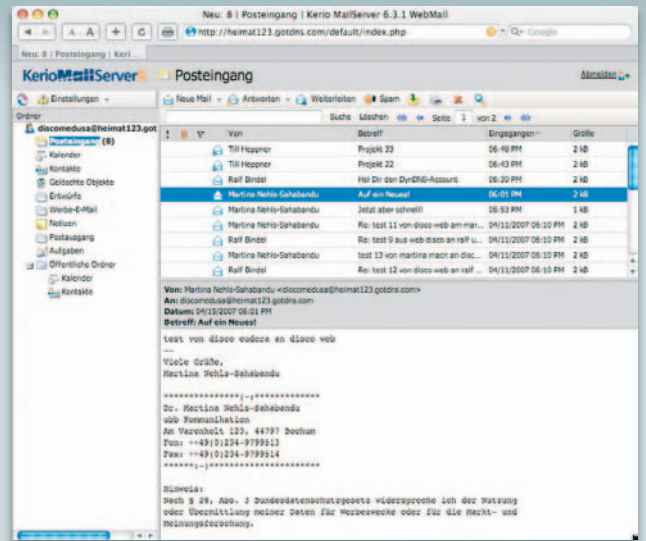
Neu: 8 | Posteingang | Kerio MailServer 6.3.1 WebMail

A A + C http://heimat123.gotdns.com/default/index.php Q- Google

Neu: 8 | Posteingang | Keri...

KerioMailServer Posteingang Abmelden

Einstellungen

Ordner

discomedusa@heimat123.got

Posteingang (8)

Kalender

Kontakte

Gelöschte Objekte

Entwürfe

Werbe-E-Mail

Notizen

Postausgang

Aufgaben

Öffentliche Ordner

Kalender

Kontakte

Neue Mail Antworten Weiterleiten Spam

Suche Löschen Seite 1 von 2

| | | | Von | Betreff | Eingegangen | Größe |
|---|---|---|---|---|---|---|
| | | | Till Heppner | Projekt 33 | 06:48 PM | 2 kB |
| | | | Till Heppner | Projekt 22 | 06:43 PM | 2 kB |
| | | | Ralf Bindel | Hol Dir den DynDNS-Account | 06:20 PM | 2 kB |
| | | | Martina Nehls-Sahabandu | Auf ein Neues! | 06:01 PM | 2 kB |
| | | | Martina Nehls-Sahabandu | Jetzt aber schnell! | 05:53 PM | 1 kB |
| | | | Martina Nehls-Sahabandu | Re: test 11 von disco web am mar... | 04/12/2007 06:10 PM | 2 kB |
| | | | Ralf Bindel | Re: test 9 aus web disco an ralf u... | 04/12/2007 06:10 PM | 2 kB |
| | | | Martina Nehls-Sahabandu | test 13 von martina macn an disc... | 04/12/2007 06:10 PM | 2 kB |
| | | | Ralf Bindel | Re: test 12 von disco web an ralf ... | 04/12/2007 06:10 PM | 2 kB |

Von: Martina Nehls-Sahabandu <discomedusa@heimat123.gotdns.com>
An: discomedusa@heimat123.gotdns.com
Datum: 04/15/2007 06:01 PM
Betreff: Auf ein Neues!

test von disco eudora an disco web

--
Viele Grüße,
Martina Nehls-Sahabandu

**************;-)************
Dr. Martina Nehls-Sahabandu
ubb Kommunikation
Am Varenholt 123, 44797 Bochum
Fon: ++49(0)234-9799513
Fax: ++49(0)234-9799514
******;-)********************

Hinweis:
Nach § 28, Abs. 3 Bundesdatenschutzgesetz widerspreche ich der Nutzung oder Übermittlung meiner Daten für Werbezwecke oder für die Markt- und Meinungsforschung.